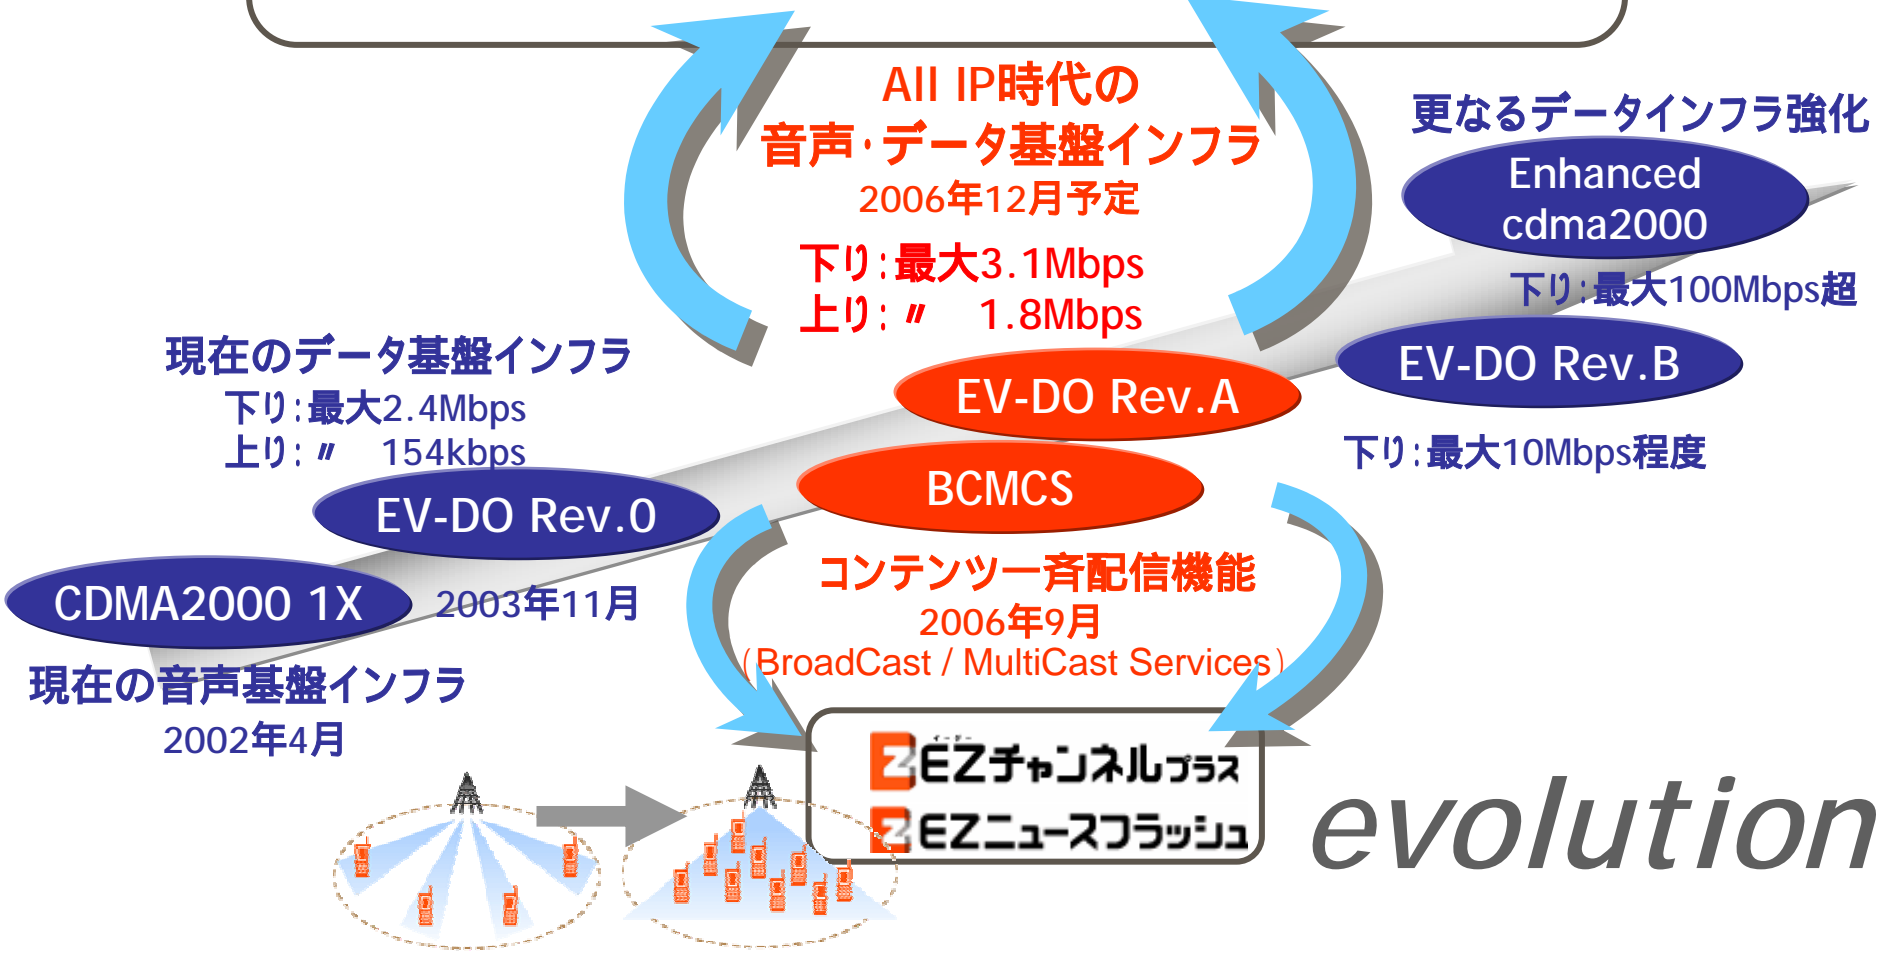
All IP時代の
音声･データ基盤インフラ
2006年12月予定

下り：最大3.1Mbps
上り：〃　1.8Mbps

更なるデータインフラ強化

Enhanced cdma2000

下り：最大100Mbps超

EV-DO Rev.B

下り：最大10Mbps程度

現在のデータ基盤インフラ
下り：最大2.4Mbps
上り：〃　154kbps

EV-DO Rev.A

BCMCS

EV-DO Rev.0

CDMA2000 1X

2003年11月

コンテンツ一斉配信機能
2006年9月
（BroadCast / MultiCast Services）

現在の音声基盤インフラ
2002年4月

EZチャンネルプラス
EZニュースフラッシュ

evolution